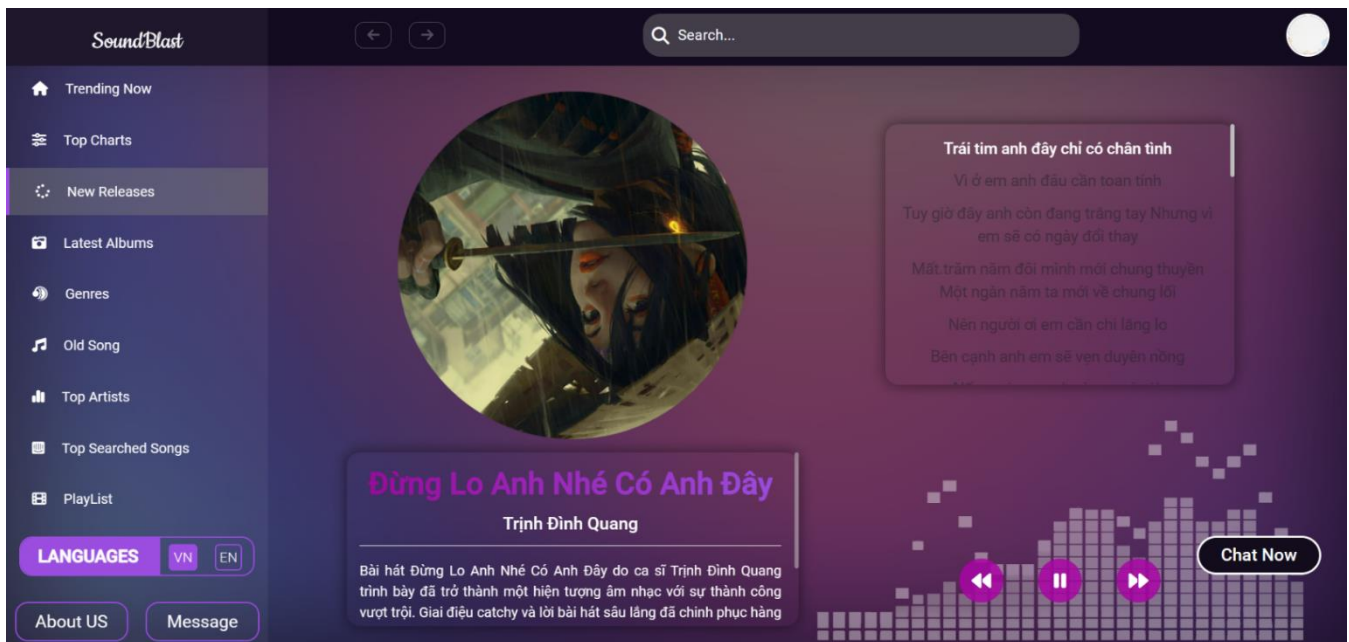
SoundBlast

Search...

Trending Now

Top Charts

New Releases

Latest Albums

Genres

Old Song

Top Artists

Top Searched Songs

PlayList

LANGUAGES VN EN

About US

Message

Trái tim anh đây chỉ có chân tình

Vì ở em anh đâu cần toan tính

Tuy giờ đây anh còn đang trắng tay Nhưng vì em sẽ có ngày đổi thay

Mất trăm năm đổi mình mới chung thuyền Một ngàn năm ta mới về chung lối

Nên người ơi em cần chi lắng lo

Bên cạnh anh em sẽ vẹn duyên nồng

Đừng Lo Anh Nhé Có Anh Đây

Trịnh Đình Quang

Bài hát Đừng Lo Anh Nhé Có Anh Đây do ca sĩ Trịnh Đình Quang trình bày đã trở thành một hiện tượng âm nhạc với sự thành công vượt trội. Giai điệu catchy và lời bài hát sâu lắng đã chinh phục hàng

Chat Now